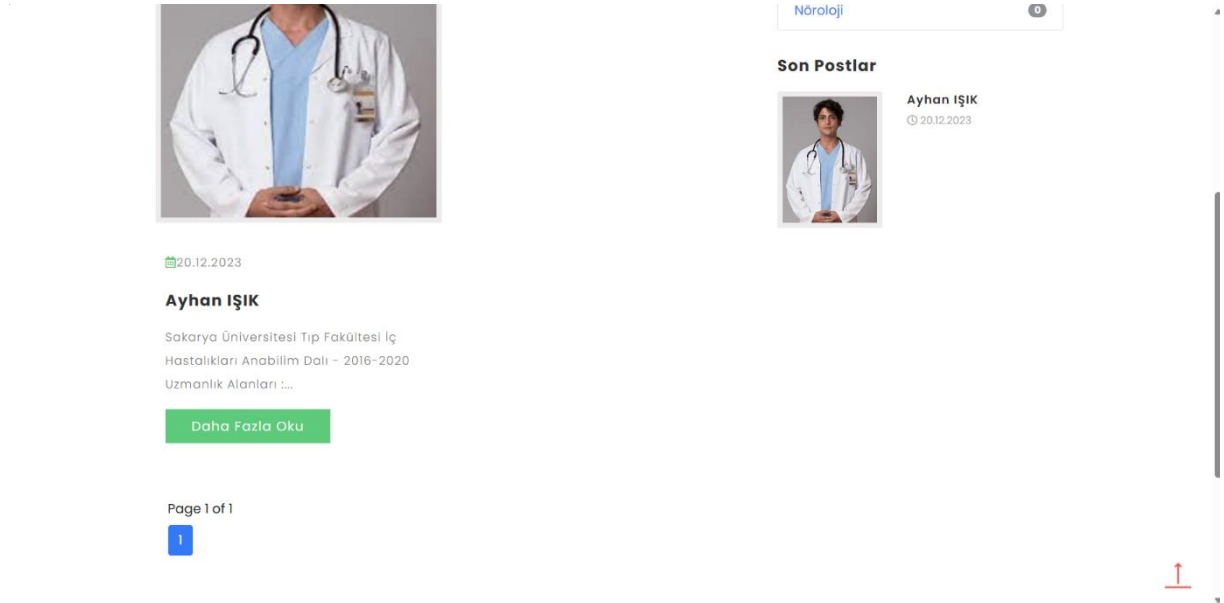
Nöroloji 0

Son Postlar

Ayhan IŞIK
20.12.2023

20.12.2023

Ayhan IŞIK

Sakarya Üniversitesi Tıp Fakültesi İç Hastalıkları Anabilim Dalı - 2016-2020 Uzmanlık Alanları :...

Daha Fazla Oku

Page 1 of 1

1